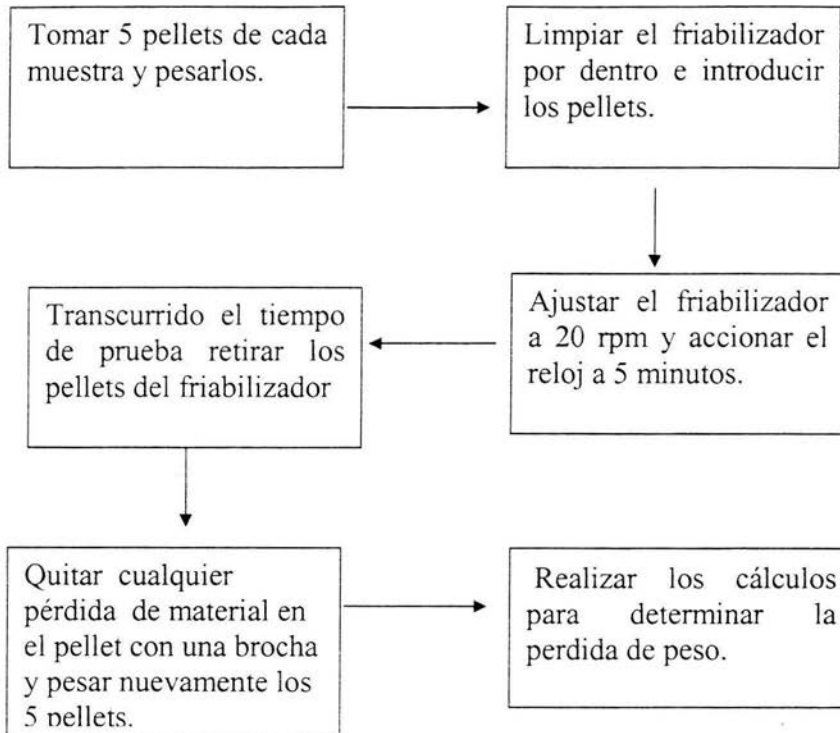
Tomar 5 pellets de cada muestra y pesarlos.

Limpiar el friabilizador por dentro e introducir los pellets.

Ajustar el friabilizador a 20 rpm y accionar el reloj a 5 minutos.

Transcurrido el tiempo de prueba retirar los pellets del friabilizador

Quitar cualquier pérdida de material en el pellet con una brocha y pesar nuevamente los 5 pellets.

Realizar los cálculos para determinar la perdida de peso.